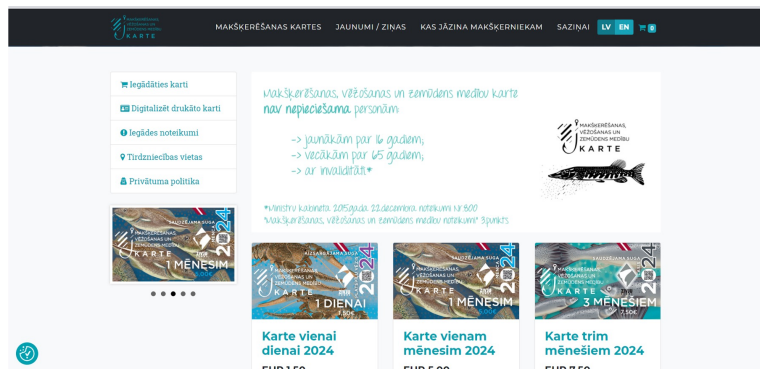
MAKŠĶERĒŠANAS, VĒŽOŠANAS UN ZEMŪDENS MEDĪBU KARTE

MAKŠĶERĒŠANAS KARTES JAUNUMI / ZIŅAS KAS JĀZINA MAKŠĶERNIEKAM SAZIŅAI LV EN 0

Iegādāties karti
Digitalizēt drukāto karti
Iegādes noteikumi
Tirdzniecības vietas
Privātuma politika

Makšķerēšanas, vēžošanas un zemūdens medību karte nav nepieciešama personām:

-> jaunākām par 16 gadiem;
-> vecākām par 65 gadiem;
-> ar invaliditāti*

MAKŠĶERĒŠANAS, VĒŽOŠANAS UN ZEMŪDENS MEDĪBU KARTE

*Ministru kabineta 2015.gada 22.decembra noteikumi Nr.800 "Makšķerēšanas, vēžošanas un zemūdens medību noteikumi" 3.punkts.

SAUDZĒJAMA SUGA
MAKŠĶERĒŠANAS, VĒŽOŠANAS UN ZEMŪDENS MEDĪBU KARTE
1 MĒNESIM
2024

AIZSARGĀJAMA SUGA
MAKŠĶERĒŠANAS, VĒŽOŠANAS UN ZEMŪDENS MEDĪBU KARTE
1 DIENAI
2024
1.50€

SAUDZĒJAMA SUGA
MAKŠĶERĒŠANAS, VĒŽOŠANAS UN ZEMŪDENS MEDĪBU KARTE
1 MĒNESIM
2024

SAUDZĒJAMA SUGA
MAKŠĶERĒŠANAS, VĒŽOŠANAS UN ZEMŪDENS MEDĪBU KARTE
3 MĒNEŠIEM
2024
7.50€

Karte vienai dienai 2024

Karte vienam mēnesim 2024

Karte trim mēnešiem 2024

EUR 1.50

EUR 5.00

EUR 7.50